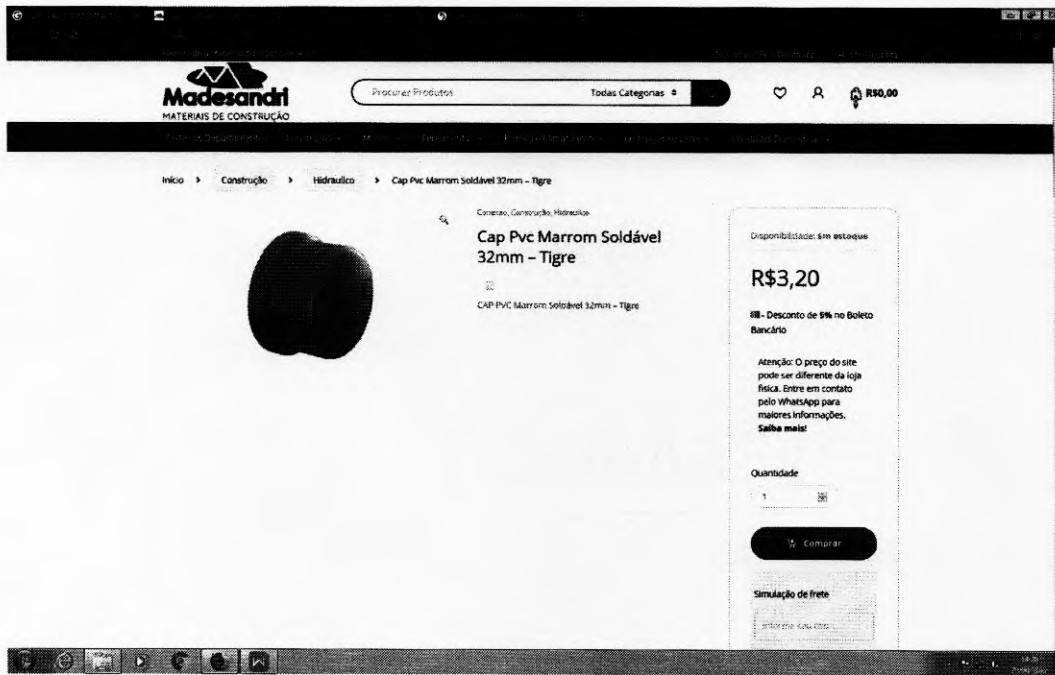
Madesandri
MATERIAIS DE CONSTRUÇÃO

Procurar Produtos
Todas Categorias
R$0,00

Início › Construção › Hidraulico › Cap Pvc Marrom Soldável 32mm – Tigre

Conexao, Construção, Hidraulico
Cap Pvc Marrom Soldável 32mm – Tigre

CAP PVC Marrom Soldável 32mm – Tigre

Disponibilidade: Em estoque

R$3,20

- Desconto de 5% no Boleto Bancário

Atenção: O preço do site pode ser diferente da loja física. Entre em contato pelo WhatsApp para maiores informações. Saiba mais!

Quantidade
1

Comprar

Simulação de frete
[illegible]